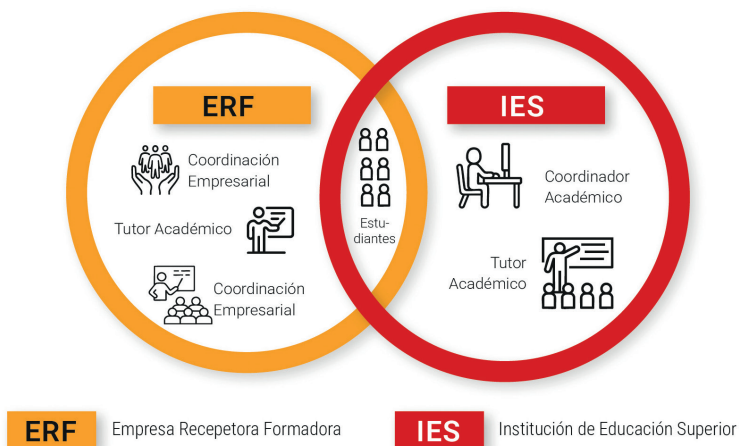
ERF

Coordinación Empresarial

Tutor Académico

Coordinación Empresarial

Estudiantes

IES

Coordinador Académico

Tutor Académico

ERF Empresa Recepetora Formadora

IES Institución de Educación Superior